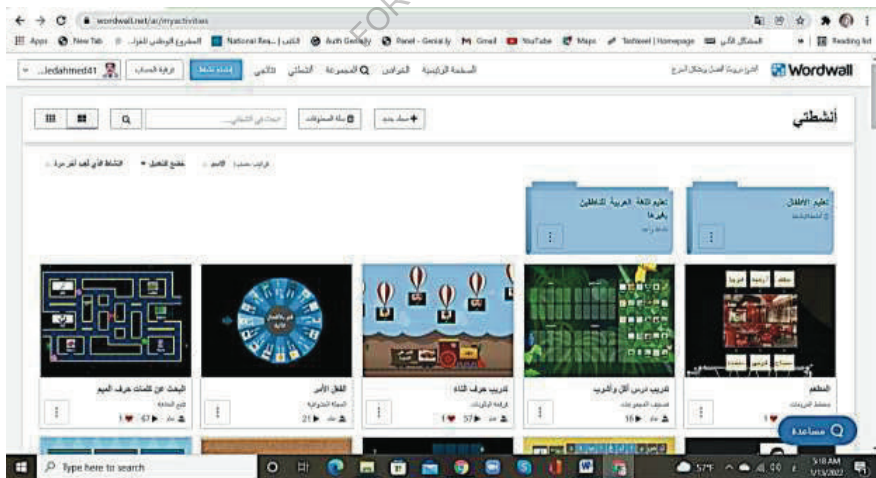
wordwall.net/ar/myactivities

Apps New Tab National Re... Auth Genially Panel - Genially Gmail YouTube Maps Tasheel | Homepage Reading list

Wordwall

الصفحة الرئيسية القوالب المجموعة أنشطتي نتائجي إنشاء نشاط ترقية الحساب ledahmed41

أنشطتي

+ نشاط جديد سلة المحذوفات

تعليم الأطفال

تعليم اللغة العربية للناطقين بغيرها

المطعم

تدريب درس أكل وأشرب

تدريب حرف التاء

القفل الأحمر

البحث عن كلمات حرف الميم

مساعدة

Type here to search

57°F

5:18 AM
1/13/2022